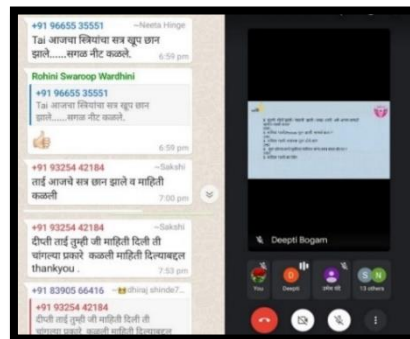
+91 96655 35551 ~Neeta Hinge
Tai आजचा सिंचांचा सत्र खूप छान झाले......सगळ नीट कळले.
6:59 pm

Rohini Swaroop Wardhini
+91 96655 35551
Tai आजचा सिंचांचा सत्र खूप छान झाले......सगळ नीट कळले.
👍
6:59 pm

+91 93254 42184 ~Sakshi
ताई आजचे सत्र छान झाले व माहिती कळली
7:00 pm

+91 93254 42184 ~Sakshi
दीप्ती ताई तुम्ही जी माहिती दिली ती चांगल्या प्रकारे कळली माहिती दिल्याबद्दल thankyou .
7:53 pm

+91 83905 66416 ~dhiraj shinde7...
+91 93254 42184
दीप्ती ताई तुम्ही जी माहिती दिली ती चांगल्या प्रकारे कळली माहिती दिल्याबद्दल

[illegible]

Deepti Bogam

You Deepti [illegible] 13 others